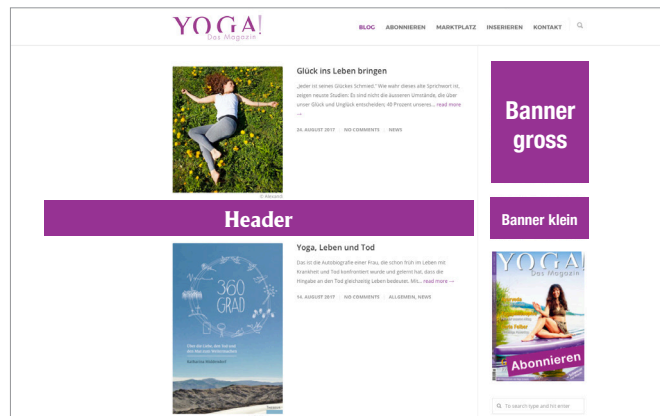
YOGA!
Das Magazin

BLOG ABONNIEREN MARKTPLATZ INSERIEREN KONTAKT

Glück ins Leben bringen

„Jeder ist seines Glückes Schmied." Wie wahr dieses alte Sprichwort ist, zeigen neuste Studien: Es sind nicht die äusseren Umstände, die über unser Glück und Unglück entscheiden; 40 Prozent unseres... read more →

24. AUGUST 2017 | NO COMMENTS | NEWS

© Alexandr

Header

Yoga, Leben und Tod

Das ist die Autobiografie einer Frau, die schon früh im Leben mit Krankheit und Tod konfrontiert wurde und gelernt hat, dass die Hingabe an den Tod gleichzeitig Leben bedeuten. Mit... read more →

14. AUGUST 2017 | NO COMMENTS | ALLGEMEIN, NEWS

360 GRAD

Banner gross

Banner klein

YOGA!
Das Magazin

Abonnieren

To search type and hit enter